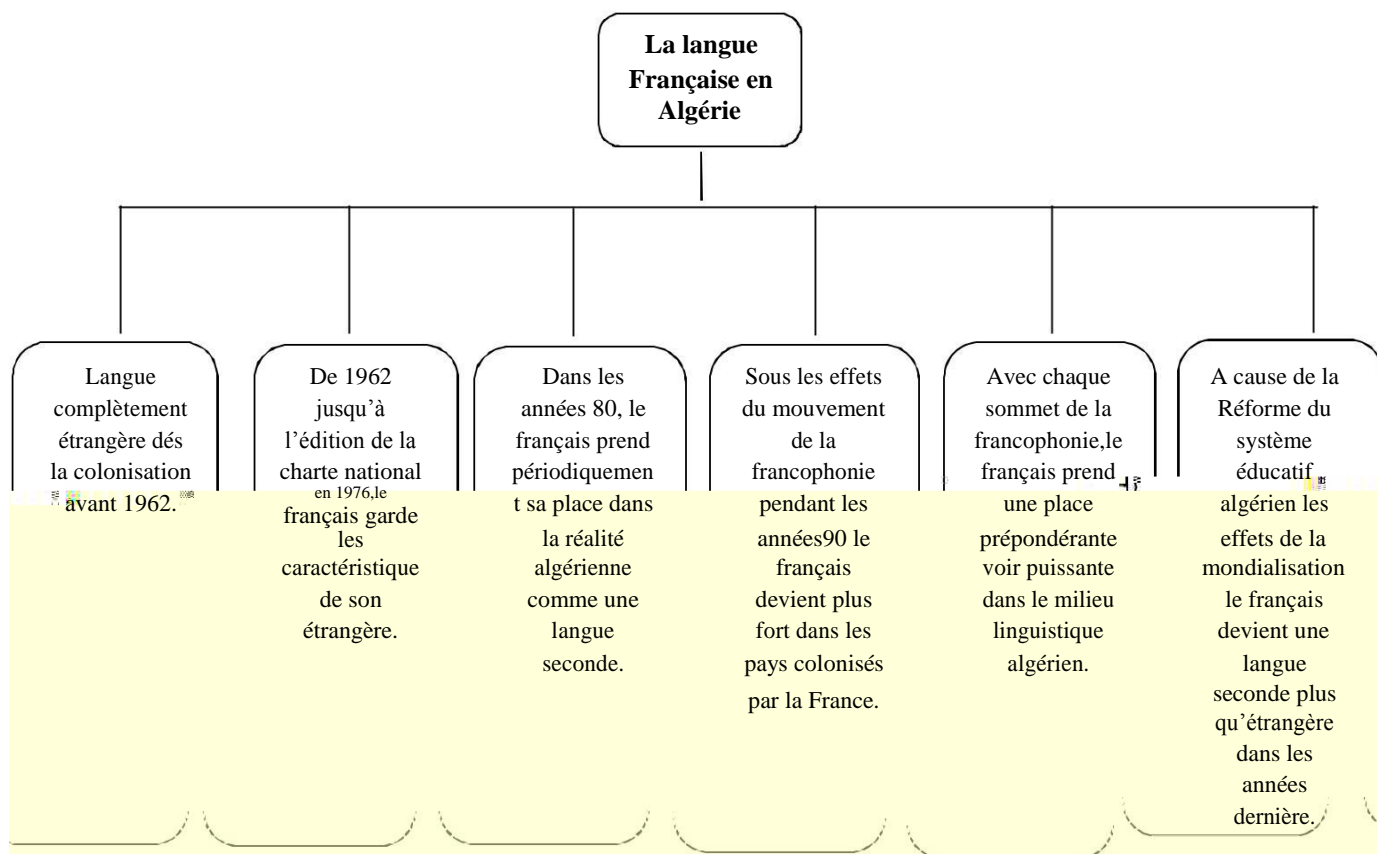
La langue Française en Algérie

Langue complètement étrangère dés la colonisation avant 1962.

De 1962 jusqu'à l'édition de la charte national en 1976,le français garde les caractéristique de son étrangère.

Dans les années 80, le français prend périodiquement sa place dans la réalité algérienne comme une langue seconde.

Sous les effets du mouvement de la francophonie pendant les années90 le français devient plus fort dans les pays colonisés par la France.

Avec chaque sommet de la francophonie,le français prend une place prépondérante voir puissante dans le milieu linguistique algérien.

A cause de la Réforme du système éducatif algérien les effets de la mondialisation le français devient une langue seconde plus qu'étrangère dans les années dernière.